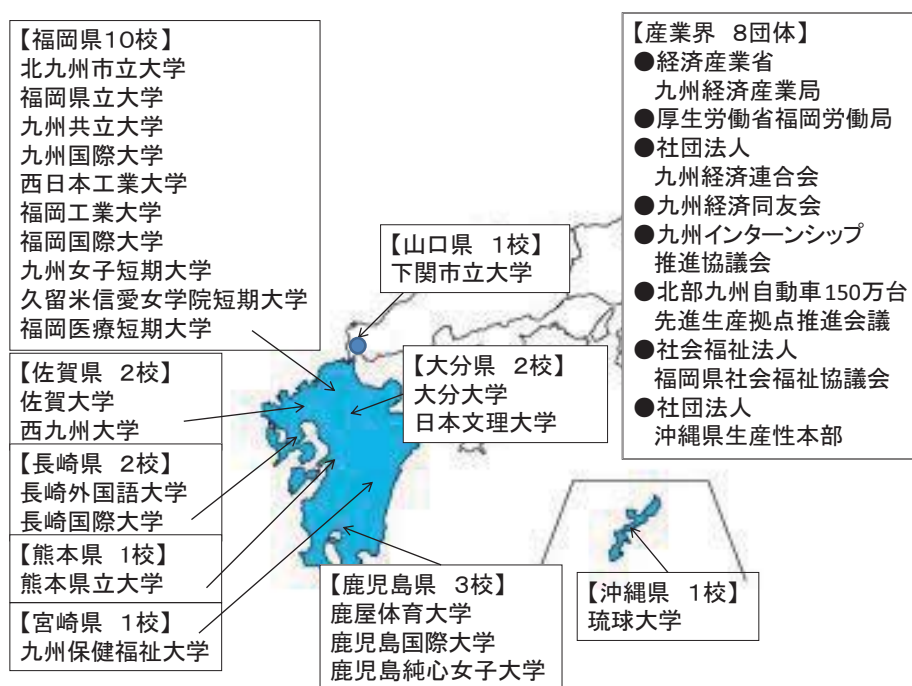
【福岡県10校】
北九州市立大学
福岡県立大学
九州共立大学
九州国際大学
西日本工業大学
福岡工業大学
福岡国際大学
九州女子短期大学
久留米信愛女学院短期大学
福岡医療短期大学

【山口県　1校】
下関市立大学

【産業界　8団体】
●経済産業省
九州経済産業局
●厚生労働省福岡労働局
●社団法人
九州経済連合会
●九州経済同友会
●九州インターンシップ
推進協議会
●北部九州自動車150万台
先進生産拠点推進会議
●社会福祉法人
福岡県社会福祉協議会
●社団法人
沖縄県生産性本部

【佐賀県　2校】
佐賀大学
西九州大学

【大分県　2校】
大分大学
日本文理大学

【長崎県　2校】
長崎外国語大学
長崎国際大学

【熊本県　1校】
熊本県立大学

【宮崎県　1校】
九州保健福祉大学

【鹿児島県　3校】
鹿屋体育大学
鹿児島国際大学
鹿児島純心女子大学

【沖縄県　1校】
琉球大学